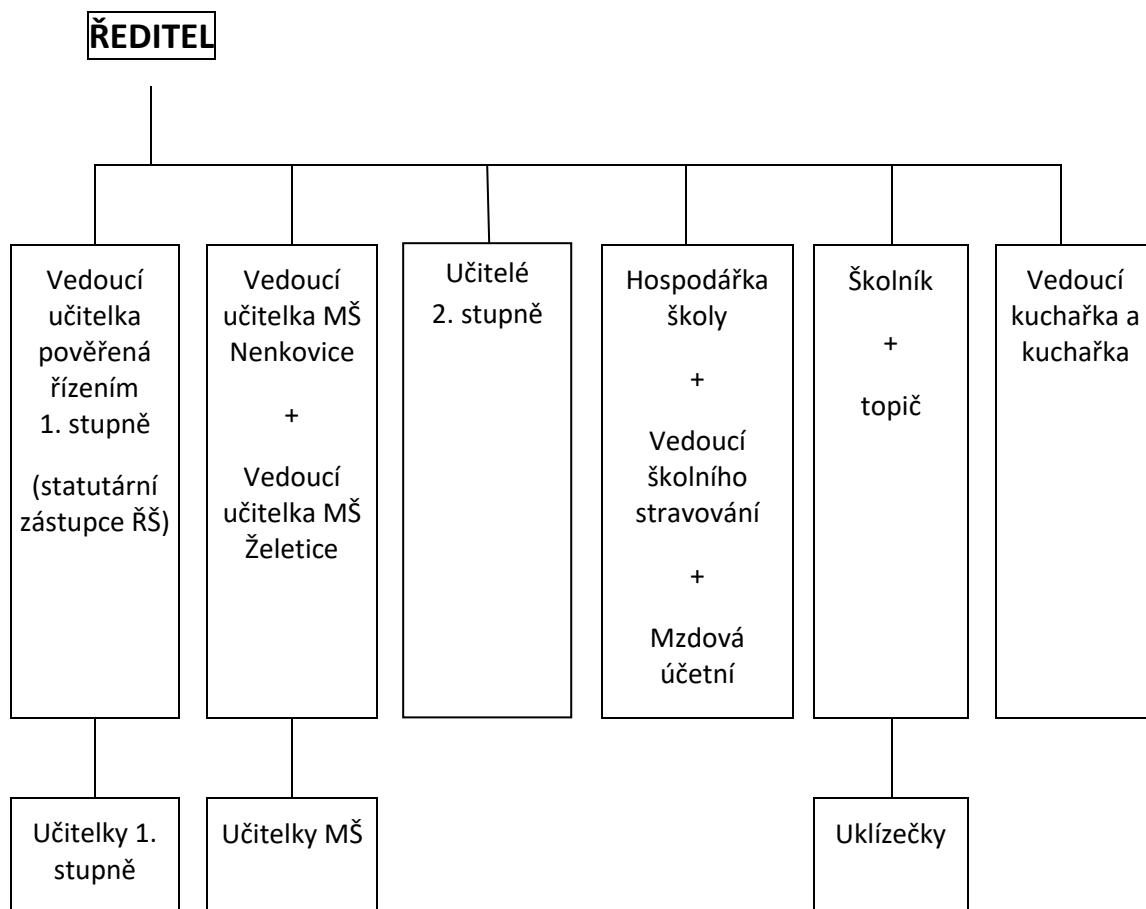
ŘEDITEL

Vedoucí učitelka pověřená řízením 1. stupně

(statutární zástupce ŘŠ)

Vedoucí učitelka MŠ Nenkovice

+

Vedoucí učitelka MŠ Želetice

Učitelé 2. stupně

Hospodářka školy

+

Vedoucí školního stravování

+

Mzdová účetní

Školník

+

topič

Vedoucí kuchařka a kuchařka

Učitelky 1. stupně

Učitelky MŠ

Uklízečky